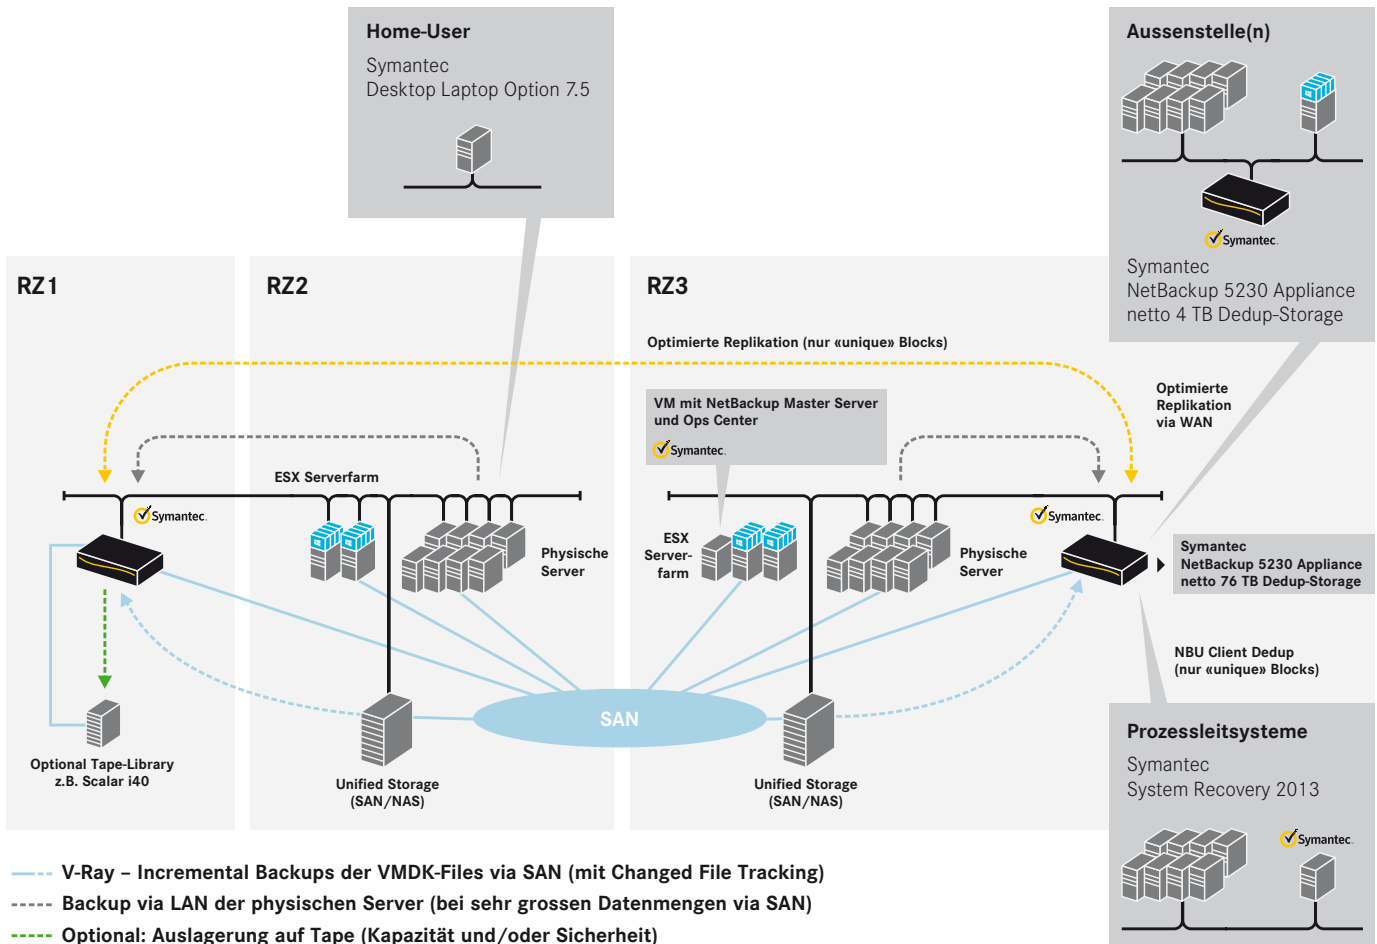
Home-User

Symantec
Desktop Laptop Option 7.5

Aussenstelle(n)

Symantec.

Symantec
NetBackup 5230 Appliance
netto 4 TB Dedup-Storage

RZ1

RZ2

RZ3

Optimierte Replikation (nur «unique» Blocks)

Optimierte Replikation via WAN

VM mit NetBackup Master Server und Ops Center

Symantec.

ESX Serverfarm

Symantec.

Physische Server

ESX Server-farm

Physische Server

Symantec.

Symantec
NetBackup 5230 Appliance
netto 76 TB Dedup-Storage

NBU Client Dedup
(nur «unique» Blocks)

SAN

Optional Tape-Library
z.B. Scalar i40

Unified Storage
(SAN/NAS)

Unified Storage
(SAN/NAS)

Prozessleitsysteme

Symantec
System Recovery 2013

Symantec.

V-Ray – Incremental Backups der VMDK-Files via SAN (mit Changed File Tracking)
Backup via LAN der physischen Server (bei sehr grossen Datenmengen via SAN)
Optional: Auslagerung auf Tape (Kapazität und/oder Sicherheit)